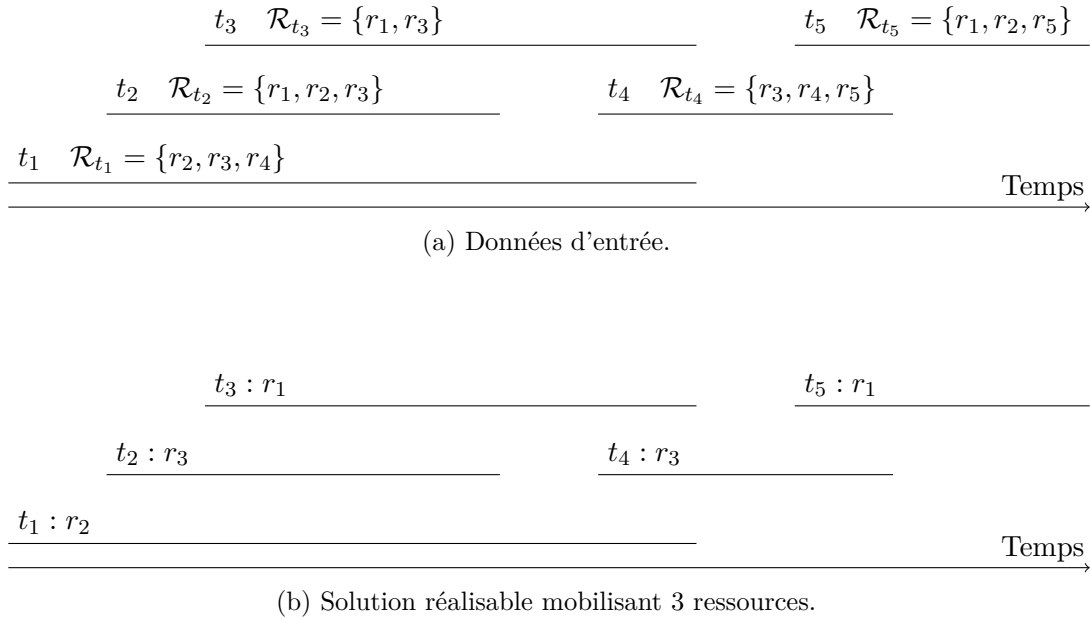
$t_3 \quad \mathcal{R}_{t_3} = \{r_1, r_3\}$

$t_5 \quad \mathcal{R}_{t_5} = \{r_1, r_2, r_5\}$

$t_2 \quad \mathcal{R}_{t_2} = \{r_1, r_2, r_3\}$

$t_4 \quad \mathcal{R}_{t_4} = \{r_3, r_4, r_5\}$

$t_1 \quad \mathcal{R}_{t_1} = \{r_2, r_3, r_4\}$

Temps

(a) Données d'entrée.

$t_3 : r_1$

$t_5 : r_1$

$t_2 : r_3$

$t_4 : r_3$

$t_1 : r_2$

Temps

(b) Solution réalisable mobilisant 3 ressources.